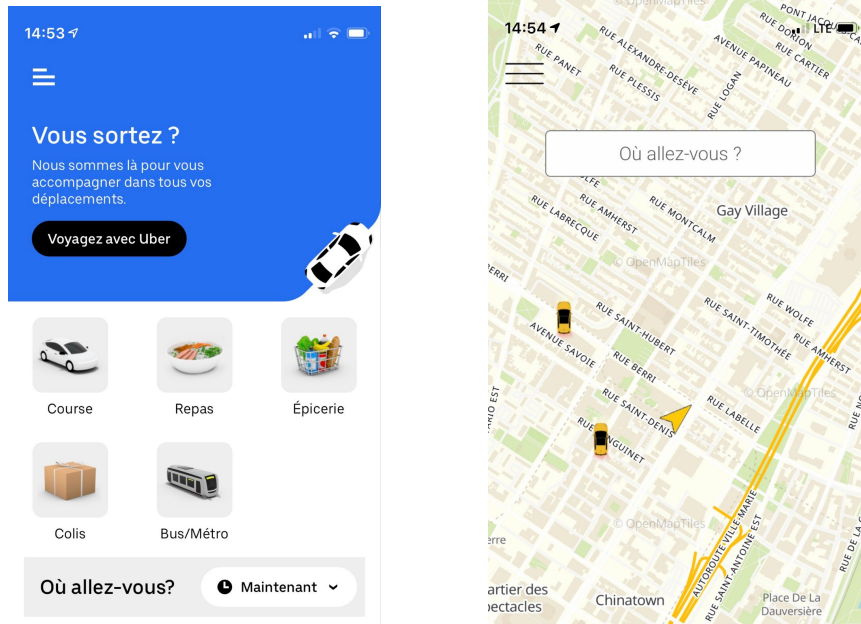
14:53

Vous sortez ?

Nous sommes là pour vous accompagner dans tous vos déplacements.

Voyagez avec Uber

Course

Repas

Épicerie

Colis

Bus/Métro

Où allez-vous?

Maintenant

14:54

LTE

Où allez-vous ?

PONT JACQ

RUE DORION

RUE CARTIER

AVENUE PAPINEAU

RUE ALEXANDRE-DESÈVE

RUE PANET

RUE PLESSIS

RUE LOGAN

RUE AMHERST

RUE MONTCALM

RUE LABRECQUE

Gay Village

© OpenMapTiles

RUE SAINT-HUBERT

AVENUE SAVOIE

RUE BERRI

RUE WOLFE

RUE SAINT-TIMOTHÉE

RUE AMHERST

© OpenMapTiles

RUE SAINT-DENIS

RUE LABELLE

RUE SANGUINET

© OpenMapTiles

AUTOROUTE VILLE-MARIE

RUE SAINT-ANTOINE EST

Chinatown

Place De La Dauversière

artier des ectacles